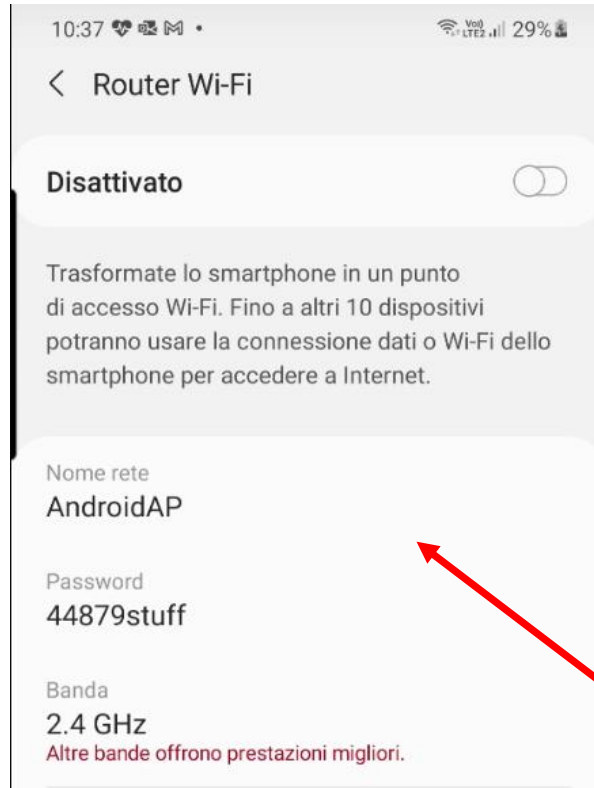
10:37 • Vo) LTE2 29%

Router Wi-Fi

Disattivato

Trasformate lo smartphone in un punto di accesso Wi-Fi. Fino a altri 10 dispositivi potranno usare la connessione dati o Wi-Fi dello smartphone per accedere a Internet.

Nome rete
AndroidAP

Password
44879stuff

Banda
2.4 GHz
Altre bande offrono prestazioni migliori.